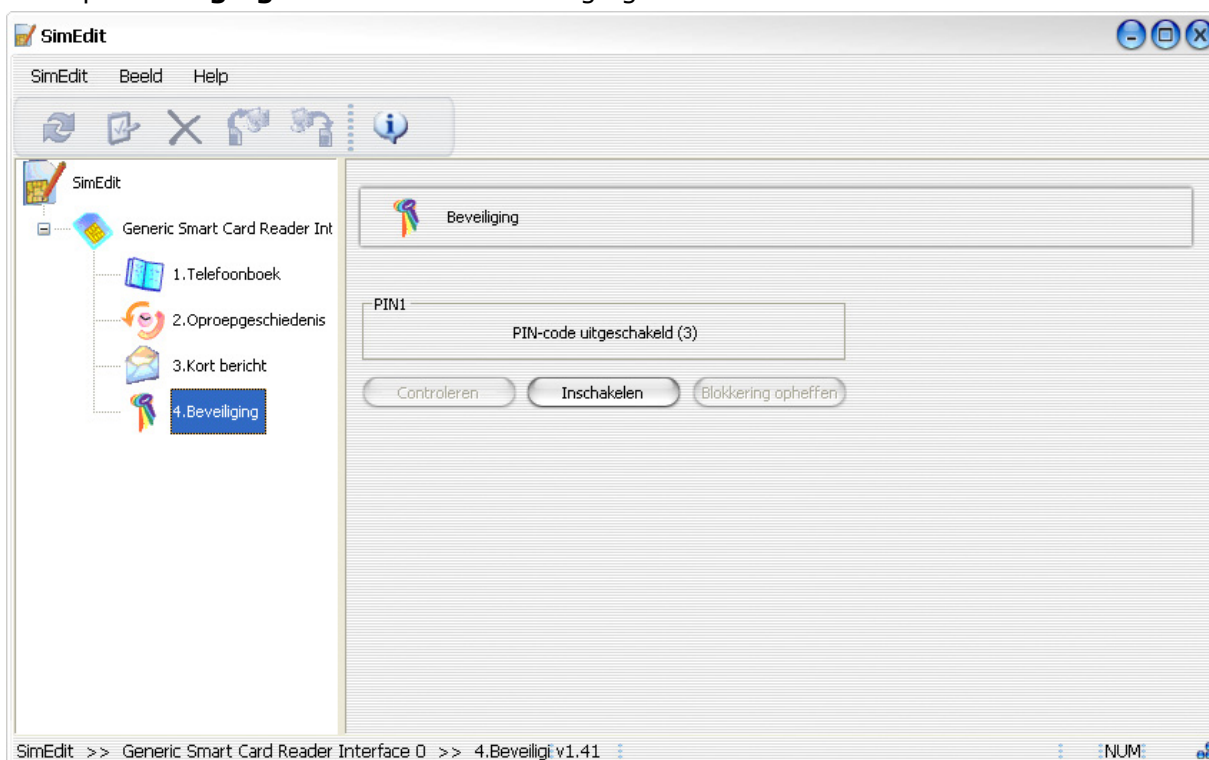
SimEdit

SimEdit Beeld Help

SimEdit
Generic Smart Card Reader Int
1.Telefoonboek
2.Oproepgeschiedenis
3.Kort bericht
4.Beveiliging

Beveiliging

PIN1
PIN-code uitgeschakeld (3)

Controleren Inschakelen Blokkering opheffen

SimEdit >> Generic Smart Card Reader Interface 0 >> 4.Beveiligi v1.41 NUM